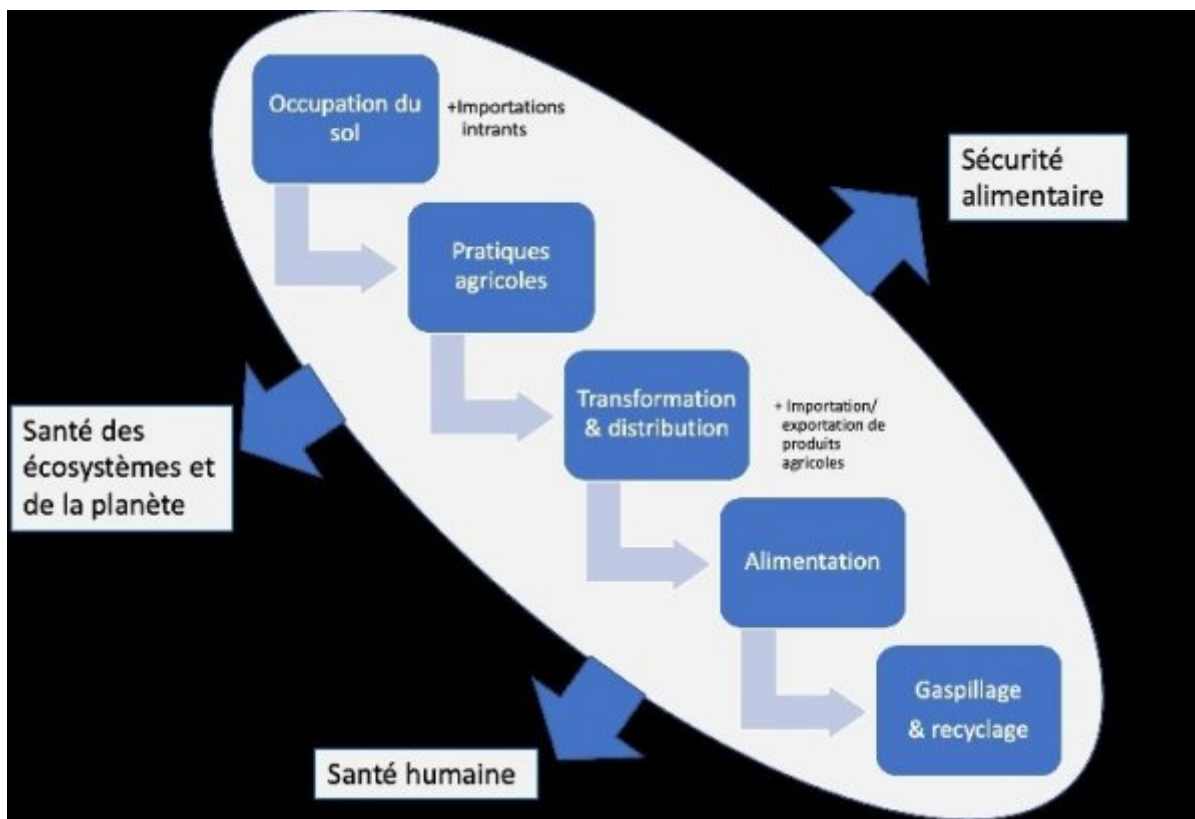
Occupation du sol

+Importations intrants

Sécurité alimentaire

Pratiques agricoles

Santé des écosystèmes et de la planète

Transformation & distribution

+ Importation/ exportation de produits agricoles

Alimentation

Gaspillage & recyclage

Santé humaine